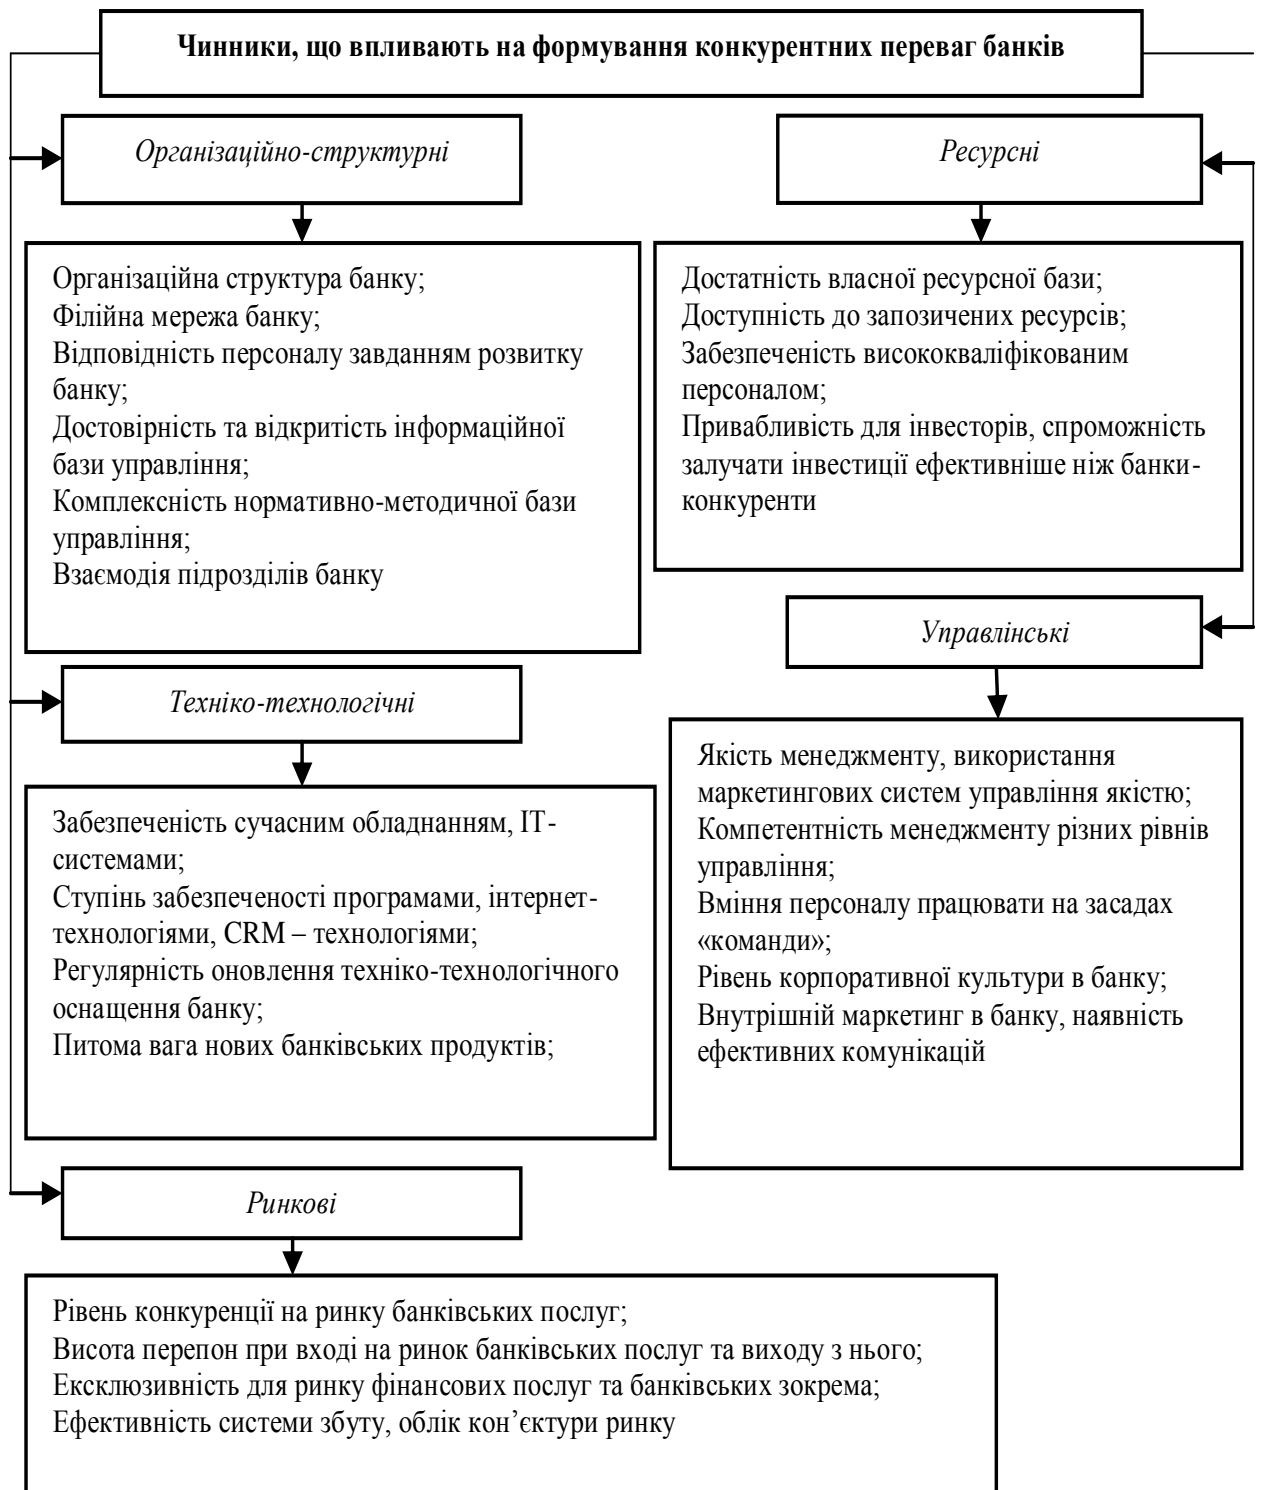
Чинники, що впливають на формування конкурентних переваг банків

Організаційно-структурні

Організаційна структура банку;
Філійна мережа банку;
Відповідність персоналу завданням розвитку банку;
Достовірність та відкритість інформаційної бази управління;
Комплексність нормативно-методичної бази управління;
Взаємодія підрозділів банку

Ресурсні

Достатність власної ресурсної бази;
Доступність до запозичених ресурсів;
Забезпеченість висококваліфікованим персоналом;
Привабливість для інвесторів, спроможність залучати інвестиції ефективніше ніж банки-конкуренти

Управлінські

Якість менеджменту, використання маркетингових систем управління якістю;
Компетентність менеджменту різних рівнів управління;
Вміння персоналу працювати на засадах «команди»;
Рівень корпоративної культури в банку;
Внутрішній маркетинг в банку, наявність ефективних комунікацій

Техніко-технологічні

Забезпеченість сучасним обладнанням, IT-системами;
Ступінь забезпеченості програмами, інтернет-технологіями, CRM – технологіями;
Регулярність оновлення техніко-технологічного оснащення банку;
Питома вага нових банківських продуктів;

Ринкові

Рівень конкуренції на ринку банківських послуг;
Висота перепон при вході на ринок банківських послуг та виходу з нього;
Ексклюзивність для ринку фінансових послуг та банківських зокрема;
Ефективність системи збуту, облік кон'єктури ринку